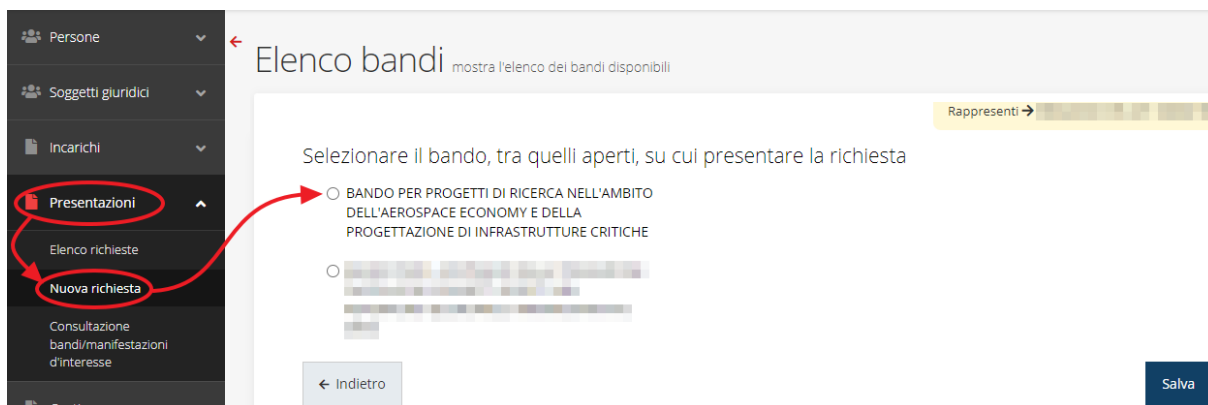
Persone

Soggetti giuridici

Incarichi

Presentazioni

Elenco richieste

Nuova richiesta

Consultazione bandi/manifestazioni d'interesse

Elenco bandi mostra l'elenco dei bandi disponibili

Rappresenti → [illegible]

Selezionare il bando, tra quelli aperti, su cui presentare la richiesta

BANDO PER PROGETTI DI RICERCA NELL'AMBITO DELL'AEROSPACE ECONOMY E DELLA PROGETTAZIONE DI INFRASTRUTTURE CRITICHE

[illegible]

← Indietro

Salva